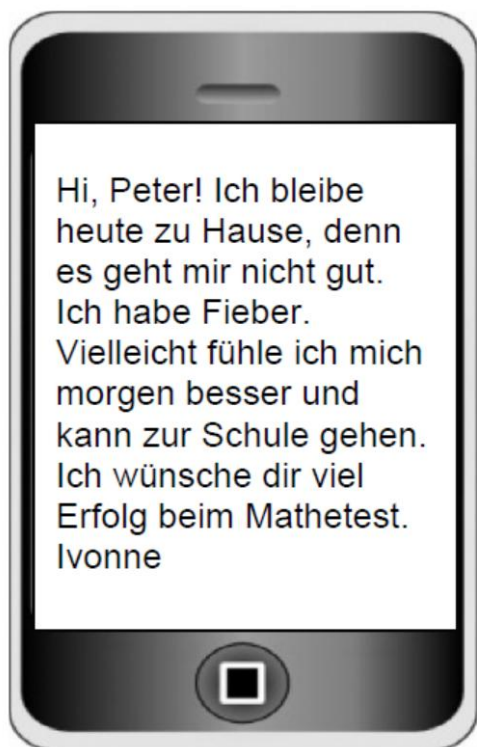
Hi, Peter! Ich bleibe heute zu Hause, denn es geht mir nicht gut. Ich habe Fieber. Vielleicht fühle ich mich morgen besser und kann zur Schule gehen. Ich wünsche dir viel Erfolg beim Mathetest.
Ivonne